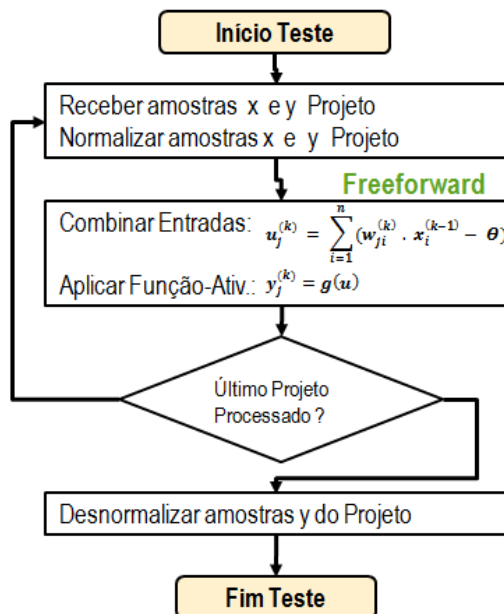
Início Teste

Receber amostras x e y Projeto
Normalizar amostras x e y Projeto

Freeforward

Combinar Entradas: $u_j^{(k)} = \sum_{i=1}^{n}(w_{ji}^{(k)} \cdot x_i^{(k-1)} - \theta)$

Aplicar Função-Ativ.: $y_j^{(k)} = g(u)$

Último Projeto Processado ?

Desnormalizar amostras y do Projeto

Fim Teste